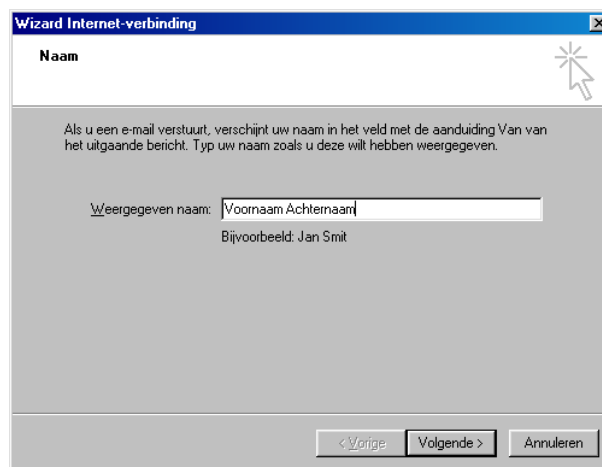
Wizard Internet-verbinding

Naam

Als u een e-mail verstuurt, verschijnt uw naam in het veld met de aanduiding Van van het uitgaande bericht. Typ uw naam zoals u deze wilt hebben weergegeven.

Weergegeven naam: Voornaam Achternaam

Bijvoorbeeld: Jan Smit

< Vorige Volgende > Annuleren